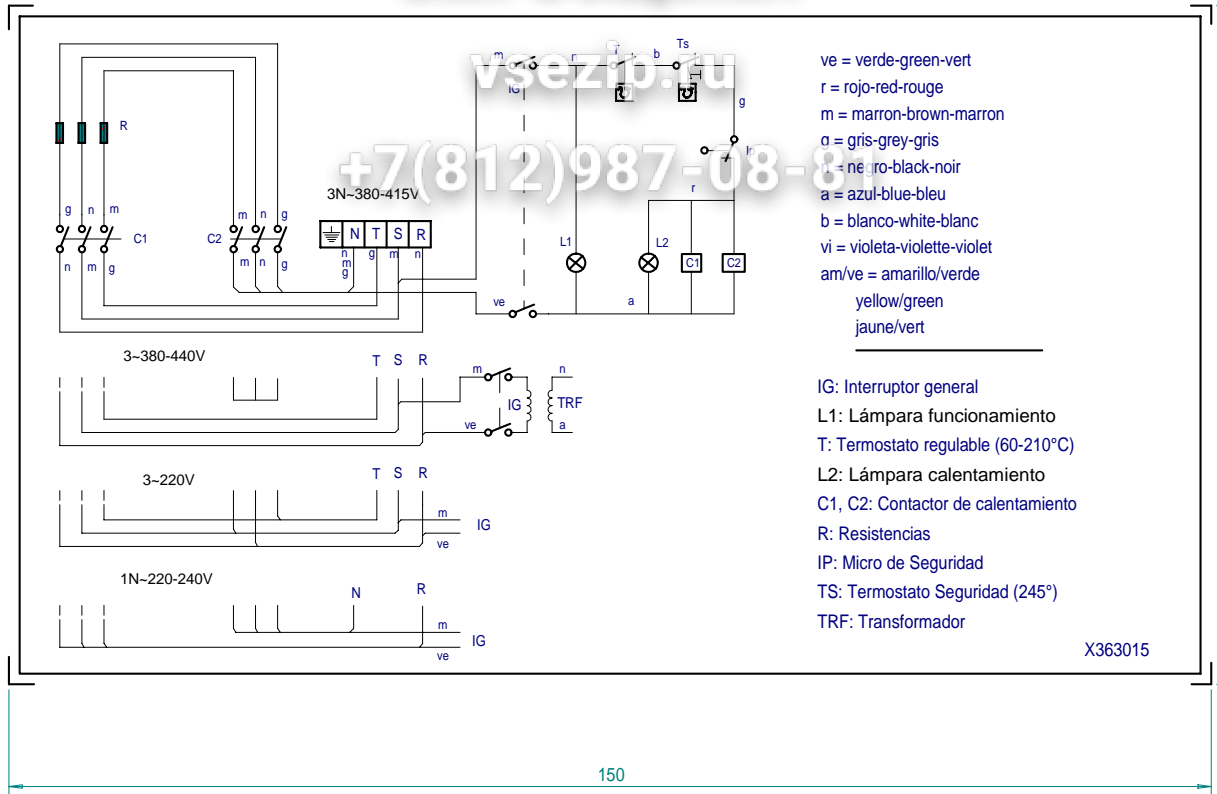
vsezip.ru
+7(812)987-08-8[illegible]

R
g n m
C1
n m g
C2
m n g
m n g
3N~380-415V
N T S R
n m g
g m n
m r b Ts
IG
g
Ip
r
L1 L2 C1 C2
ve a

3~380-440V
T S R
m n
IG TRF
ve a

3~220V
T S R
m
IG
ve

1N~220-240V
N R
m
IG
ve

ve = verde-green-vert
r = rojo-red-rouge
m = marron-brown-marron
g = gris-grey-gris
n = negro-black-noir
a = azul-blue-bleu
b = blanco-white-blanc
vi = violeta-violette-violet
am/ve = amarillo/verde
yellow/green
jaune/vert

IG: Interruptor general
L1: Lámpara funcionamiento
T: Termostato regulable (60-210°C)
L2: Lámpara calentamiento
C1, C2: Contactor de calentamiento
R: Resistencias
IP: Micro de Seguridad
TS: Termostato Seguridad (245°)
TRF: Transformador

X363015

150